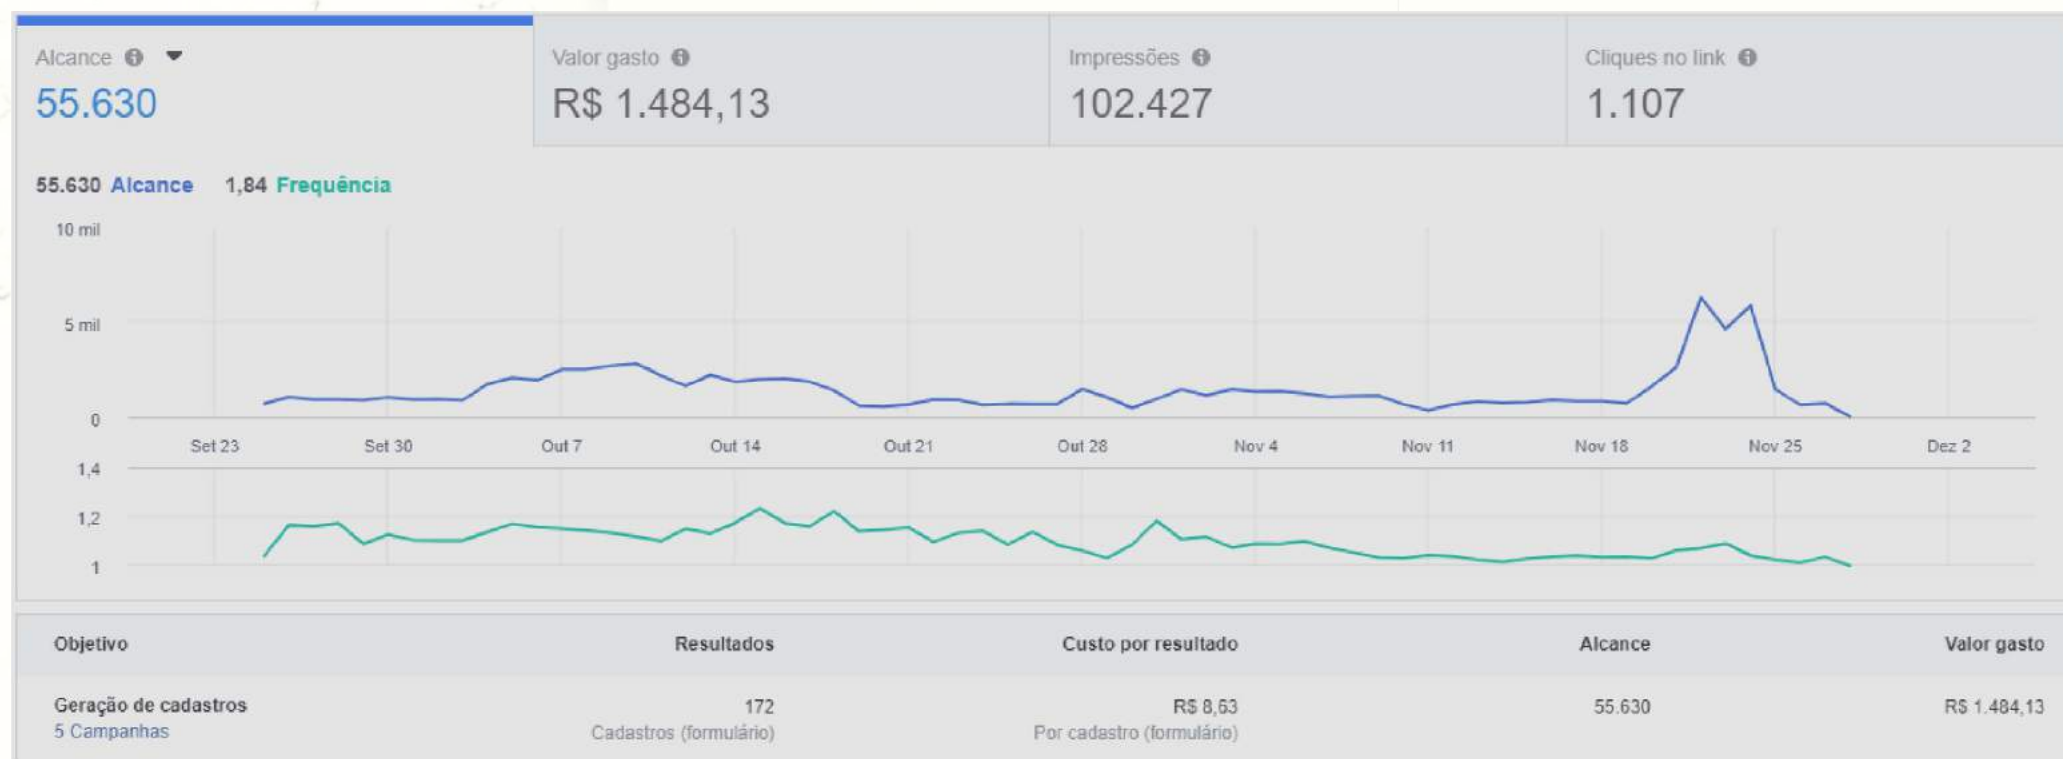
Alcance
55.630

Valor gasto
R$ 1.484,13

Impressões
102.427

Cliques no link
1.107

55.630 Alcance 1,84 Frequência

10 mil
5 mil
0
Set 23 Set 30 Out 7 Out 14 Out 21 Out 28 Nov 4 Nov 11 Nov 18 Nov 25 Dez 2
1,4
1,2
1

| Objetivo | Resultados | Custo por resultado | Alcance | Valor gasto |
|---|---|---|---|---|
| Geração de cadastros 5 Campanhas | 172 Cadastros (formulário) | R$ 8,63 Por cadastro (formulário) | 55.630 | R$ 1.484,13 |